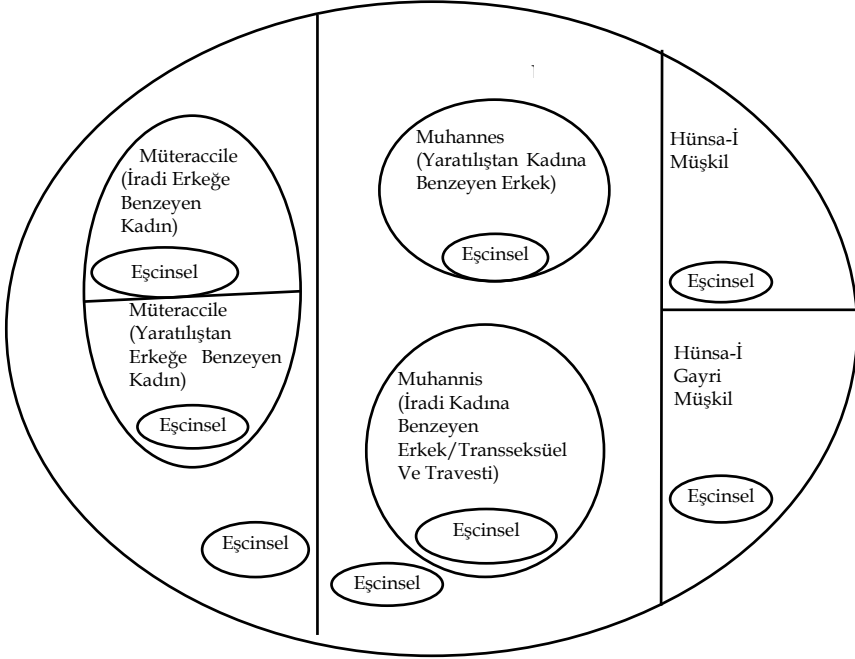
Müteraccile (İradi Erkeğe Benzeyen Kadın)

Eşcinsel

Müteraccile (Yaratılıştan Erkeğe Benzeyen Kadın)

Eşcinsel

Eşcinsel

Muhannes (Yaratılıştan Kadına Benzeyen Erkek)

Eşcinsel

Muhannis (İradi Kadına Benzeyen Erkek/Transseksüel Ve Travesti)

Eşcinsel

Eşcinsel

Hünsa-İ Müşkil

Eşcinsel

Hünsa-İ Gayri Müşkil

Eşcinsel